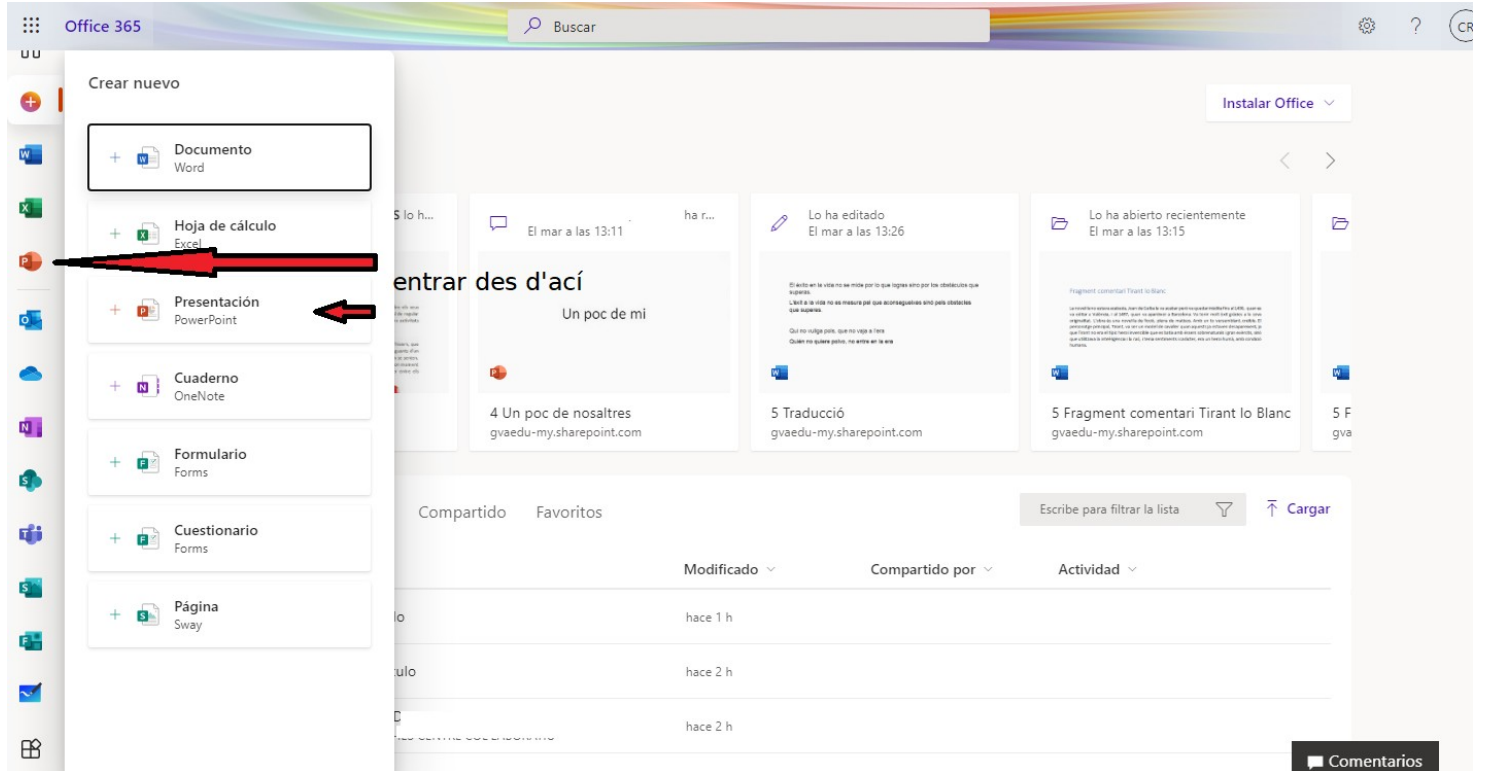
Office 365

Buscar

CR

Crear nuevo

Documento
Word

Hoja de cálculo
Excel

Presentación
PowerPoint

Cuaderno
OneNote

Formulario
Forms

Cuestionario
Forms

Página
Sway

Instalar Office

S lo h...

El mar a las 13:11

ha r...

entrar des d'ací

Un poc de mi

4 Un poc de nosaltres
gvaedu-my.sharepoint.com

Lo ha editado
El mar a las 13:26

El éxito en la vida no se mide por lo que logras sino por los obstáculos que superas.
L'èxit a la vida no es mesura pel que aconsegueixes sinó pels obstacles que superes.
Qui no vulga pols, que no vaja a l'era
Quien no quiere polvo, no entre en la era

5 Traducció
gvaedu-my.sharepoint.com

Lo ha abierto recientemente
El mar a las 13:15

Fragment comentari Tirant lo Blanc

5 Fragment comentari Tirant lo Blanc
gvaedu-my.sharepoint.com

5 F
gva

Compartido Favoritos

Escribe para filtrar la lista

Cargar

Modificado

Compartido por

Actividad

lo
hace 1 h

culo
hace 2 h

C
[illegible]
hace 2 h

Comentarios